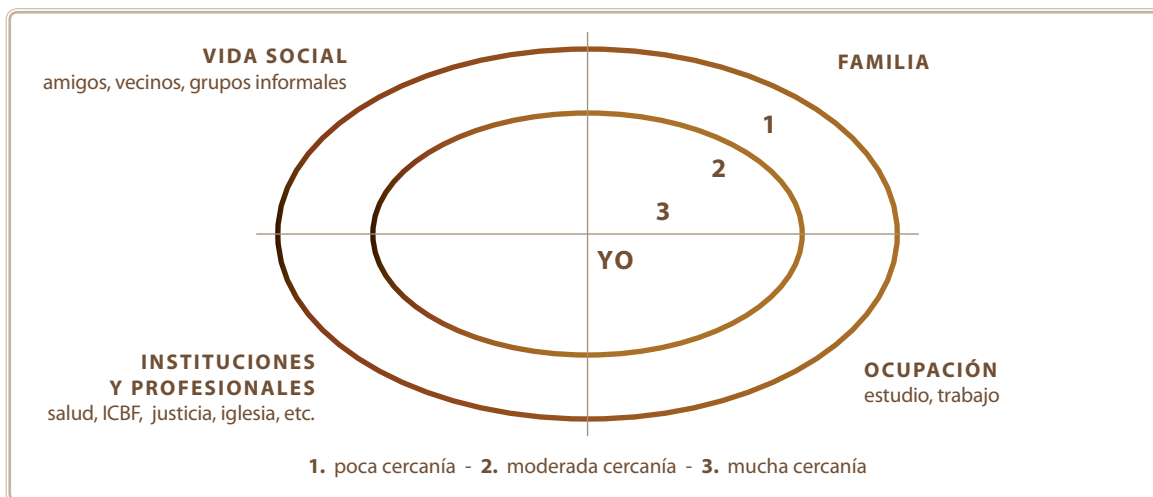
VIDA SOCIAL
amigos, vecinos, grupos informales

FAMILIA

1

2

3

YO

INSTITUCIONES
Y PROFESIONALES
salud, ICBF, justicia, iglesia, etc.

OCUPACIÓN
estudio, trabajo

1. poca cercanía - 2. moderada cercanía - 3. mucha cercanía